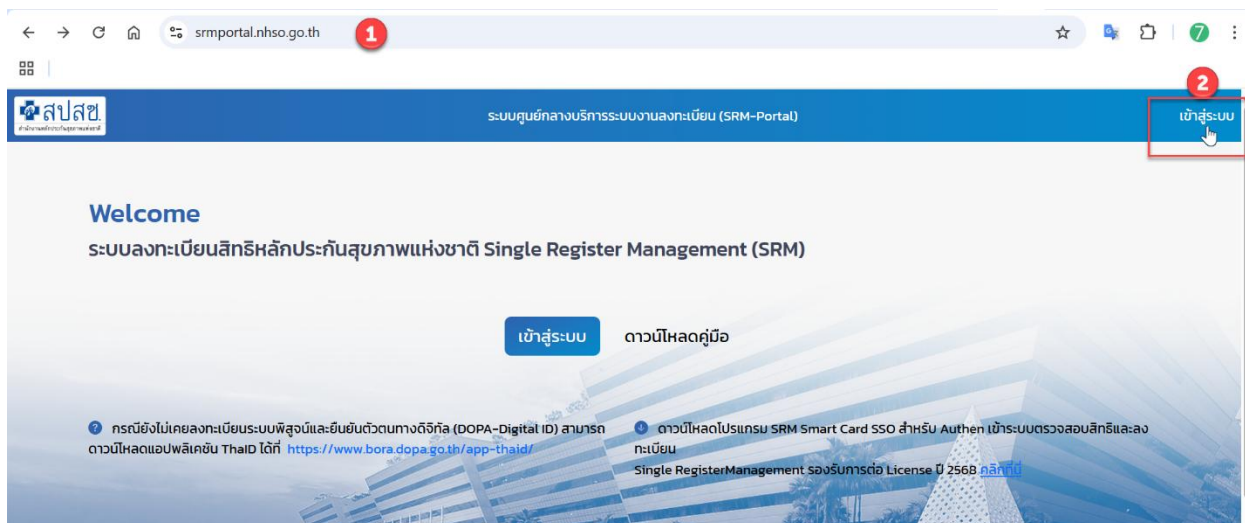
srmportal.nhso.go.th

1

สปสช.

สำนักงานหลักประกันสุขภาพแห่งชาติ

ระบบศูนย์กลางบริการระบบงานลงทะเบียน (SRM-Portal)

2

เข้าสู่ระบบ

Welcome

ระบบลงทะเบียนสิทธิหลักประกันสุขภาพแห่งชาติ Single Register Management (SRM)

เข้าสู่ระบบ

ดาวน์โหลดคู่มือ

กรณียังไม่เคยลงทะเบียนระบบพิสูจน์และยืนยันตัวตนทางดิจิทัล (DOPA-Digital ID) สามารถดาวน์โหลดแอปพลิเคชัน ThaID ได้ที่ https://www.bora.dopa.go.th/app-thaid/

ดาวน์โหลดโปรแกรม SRM Smart Card SSO สำหรับ Authen เข้าระบบตรวจสอบสิทธิและลงทะเบียน
Single RegisterManagement รองรับการต่อ License ปี 2568 คลิกที่นี่